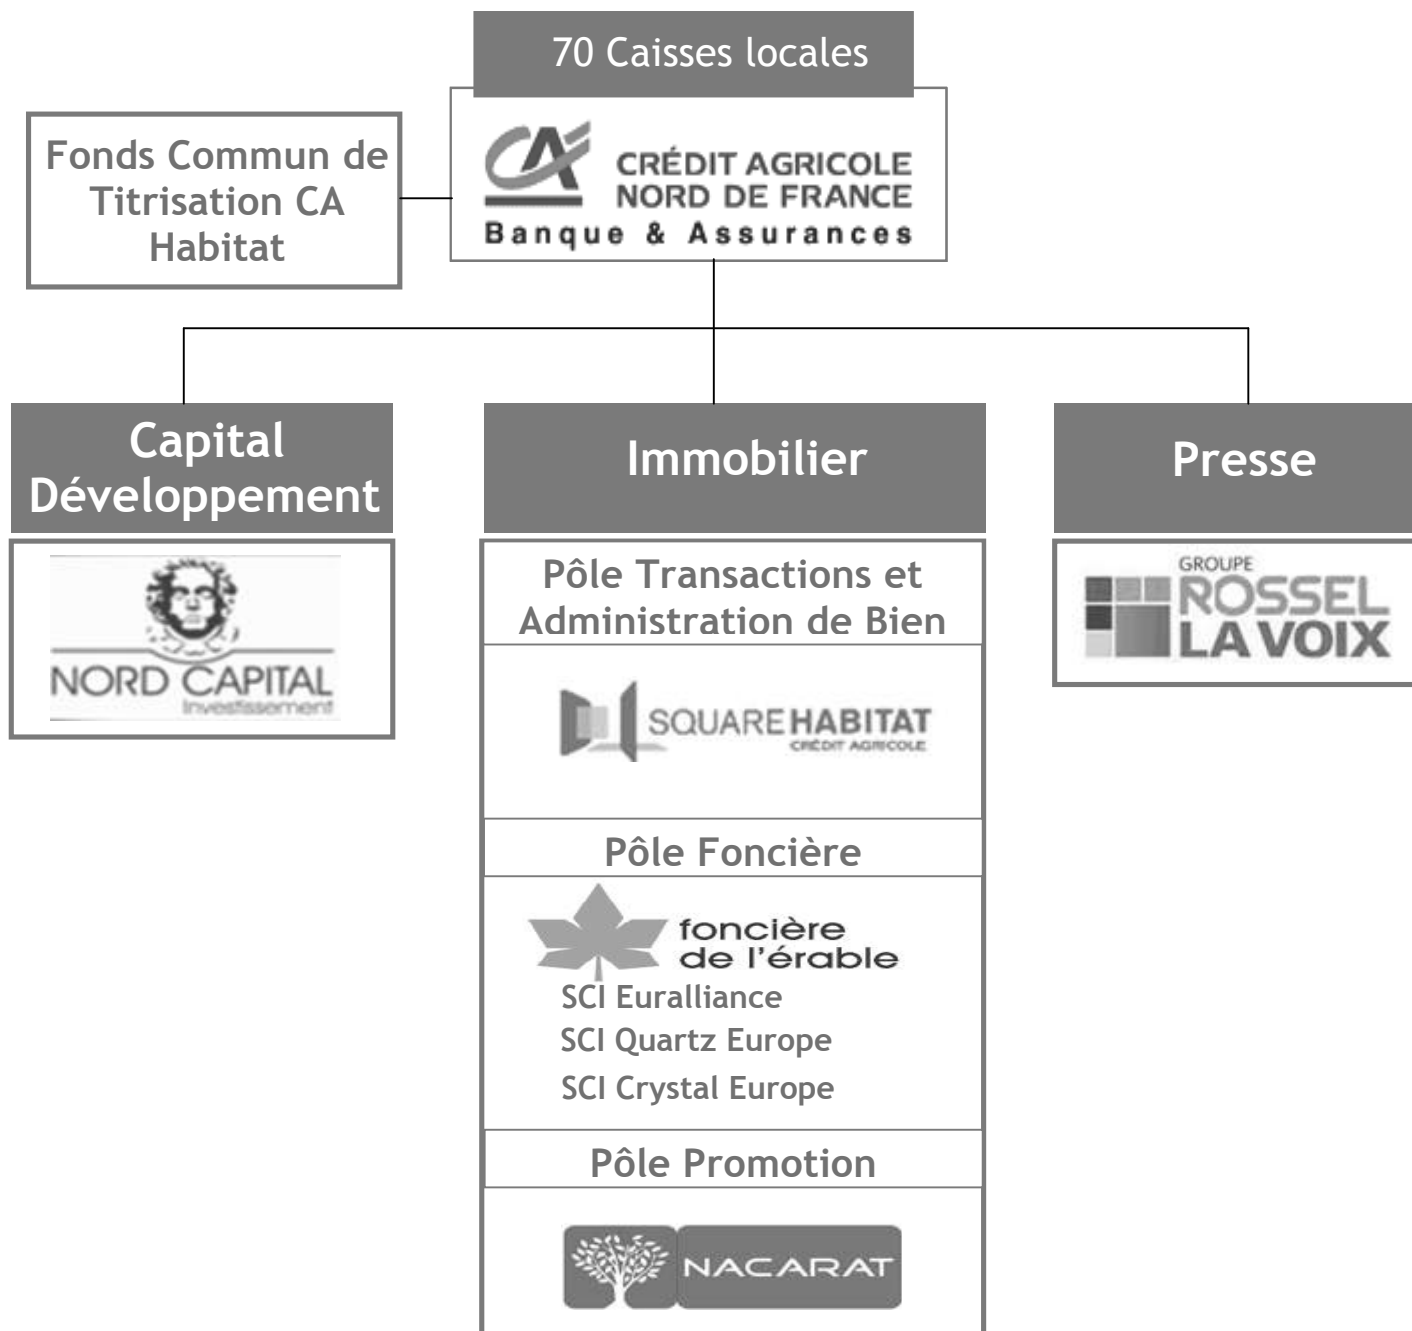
70 Caisses locales

Fonds Commun de Titrisation CA Habitat

CRÉDIT AGRICOLE NORD DE FRANCE
Banque & Assurances

Capital Développement

NORD CAPITAL
Investissement

Immobilier

Pôle Transactions et Administration de Bien

SQUARE HABITAT
CRÉDIT AGRICOLE

Pôle Foncière

foncière de l'érable

SCI Euralliance
SCI Quartz Europe
SCI Crystal Europe

Pôle Promotion

NACARAT

Presse

GROUPE
ROSSEL
LA VOIX